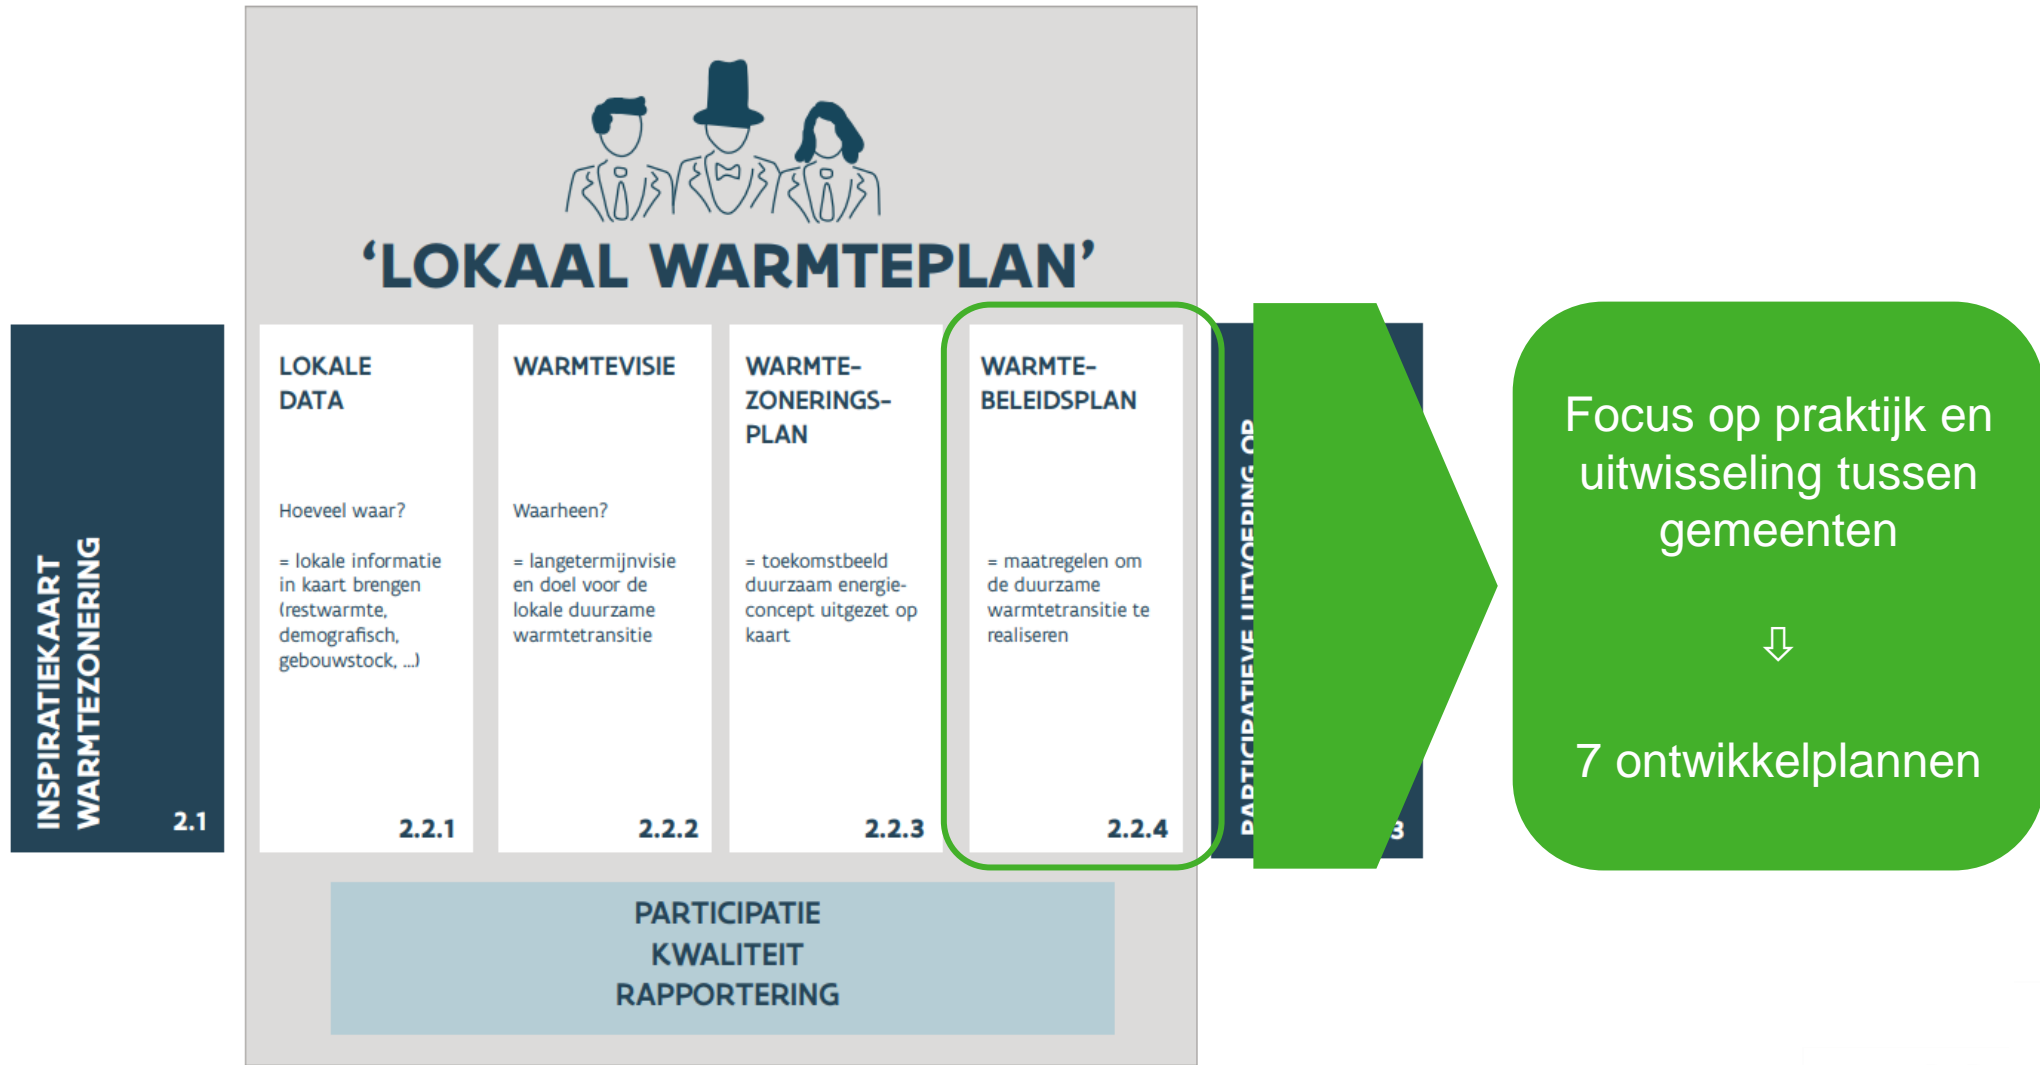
INSPIRATIEKAART WARMTEZONERING

2.1

'LOKAAL WARMTEPLAN'

LOKALE DATA

Hoeveel waar?

= lokale informatie in kaart brengen (restwarmte, demografisch, gebouwstock, ...)

2.2.1

WARMTEVISIE

Waarheen?

= langetermijnvisie en doel voor de lokale duurzame warmtetransitie

2.2.2

WARMTE-ZONERINGS-PLAN

= toekomstbeeld duurzaam energieconcept uitgezet op kaart

2.2.3

WARMTE-BELEIDSPLAN

= maatregelen om de duurzame warmtetransitie te realiseren

2.2.4

PARTICIPATIEVE UITVOERING OP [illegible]

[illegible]3

PARTICIPATIE
KWALITEIT
RAPPORTERING

Focus op praktijk en uitwisseling tussen gemeenten

⇩

7 ontwikkelplannen